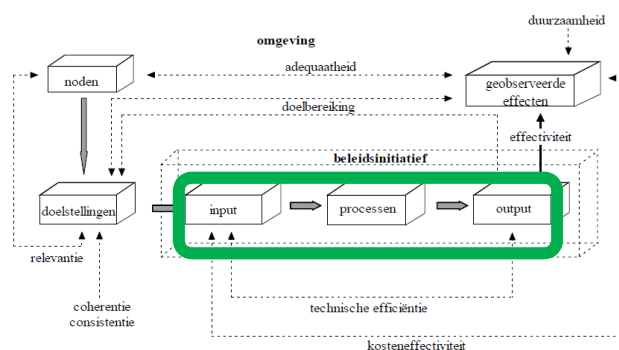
omgeving

duurzaamheid

noden

adequaatheid

geobserveerde effecten

doelbereiking

effectiviteit

beleidsinitiatief

doelstellingen

input

processen

output

relevantie

coherentie consistentie

technische efficiëntie

kosteneffectiviteit